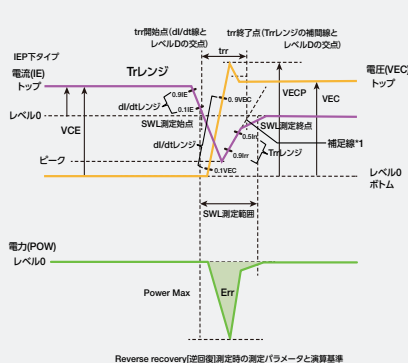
IEP下タイプ

trr開始点(dI/dt線とレベルDの交点)

trr終了点(Trrレンジの補間線とレベルDの交点)

trr

電流(IE)
トップ

Trレンジ

電圧(VEC)
トップ

0.9IE

0.9VEC

VECP

VEC

dI/dtレンジ

0.1IE

レベル0

VCE

SWL測定始点

SWL測定終点

dI/dtレンジ

0.5Irr

Trrレンジ

補足線*1

0.9Irr

ピーク

0.1VEC

レベル0
ボトム

SWL測定範囲

電力(POW)
レベル0

Power Max

Err

Reverse recovery[逆回復]測定時の測定パラメータと演算基準